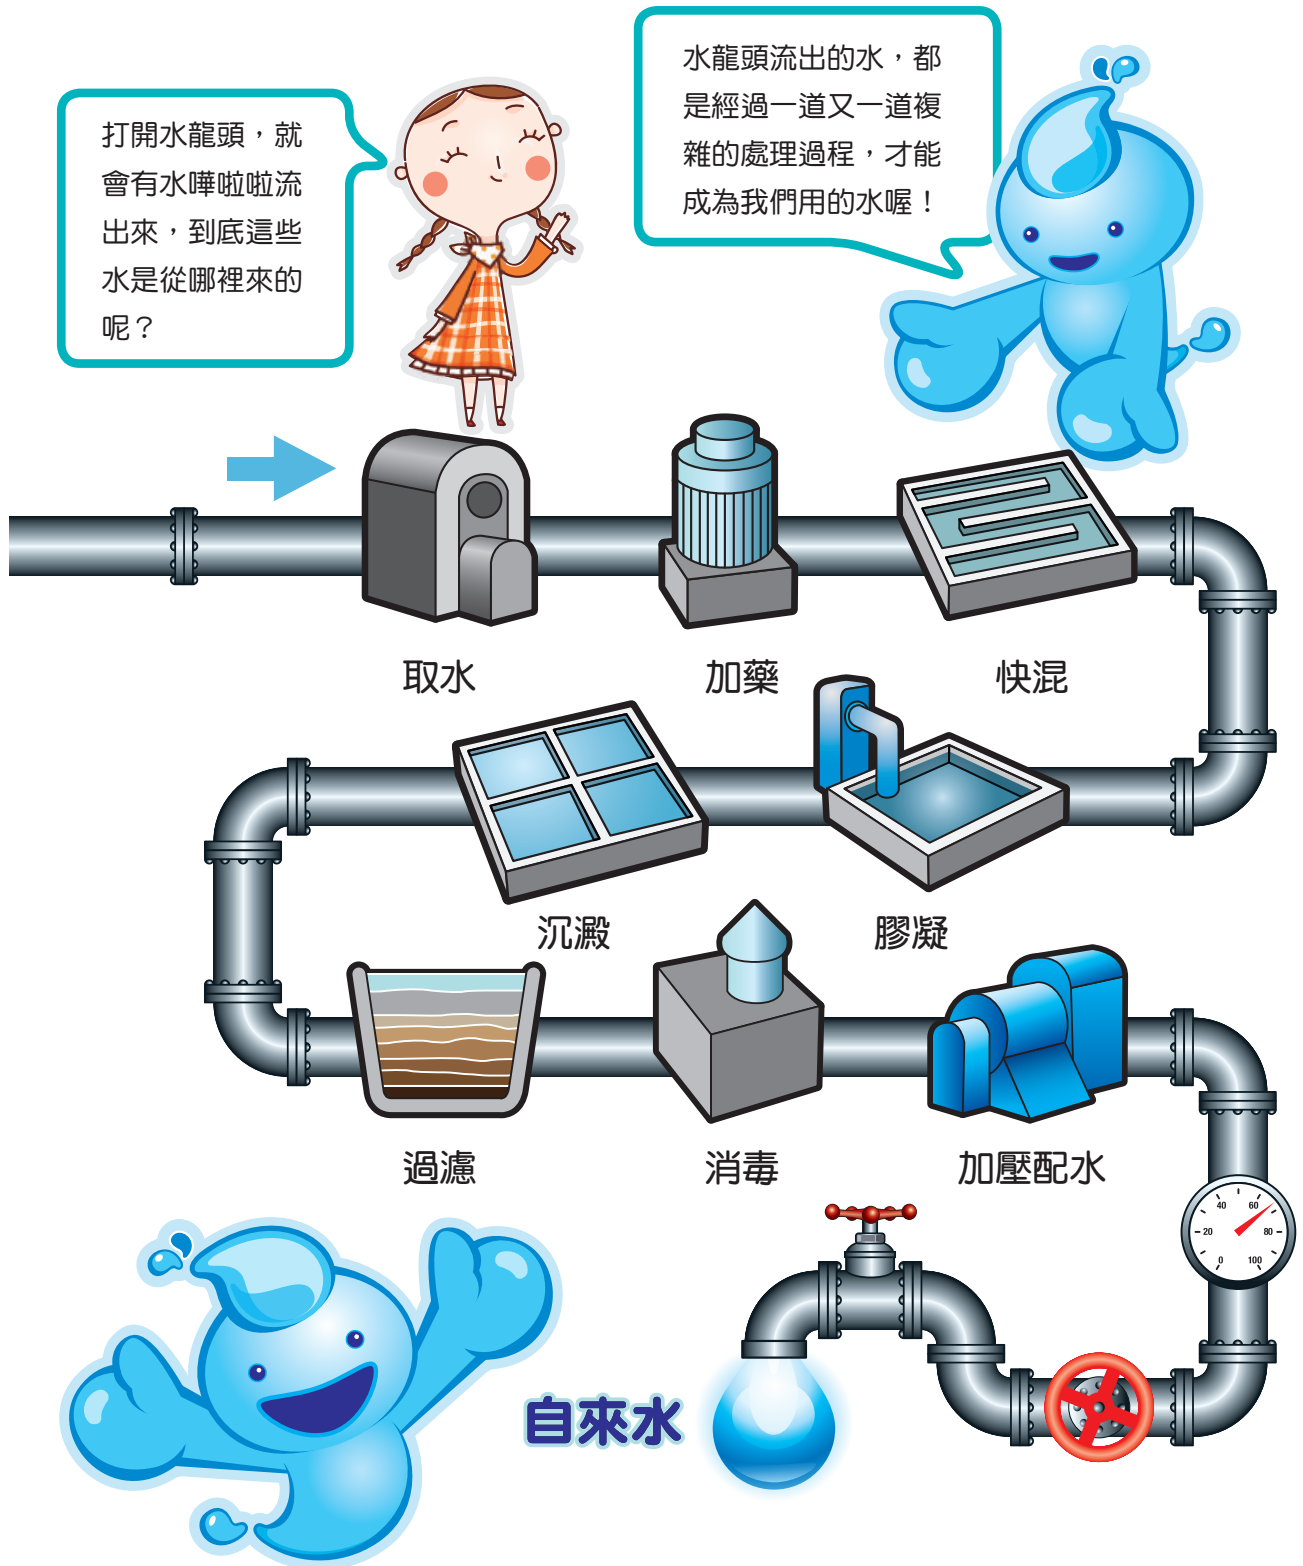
打開水龍頭，就會有水嘩啦啦流出來，到底這些水是從哪裡來的呢？

水龍頭流出的水，都是經過一道又一道複雜的處理過程，才能成為我們用的水喔！

取水

加藥

快混

沉澱

膠凝

過濾

消毒

加壓配水

40 60 20 80 0 100

自來水